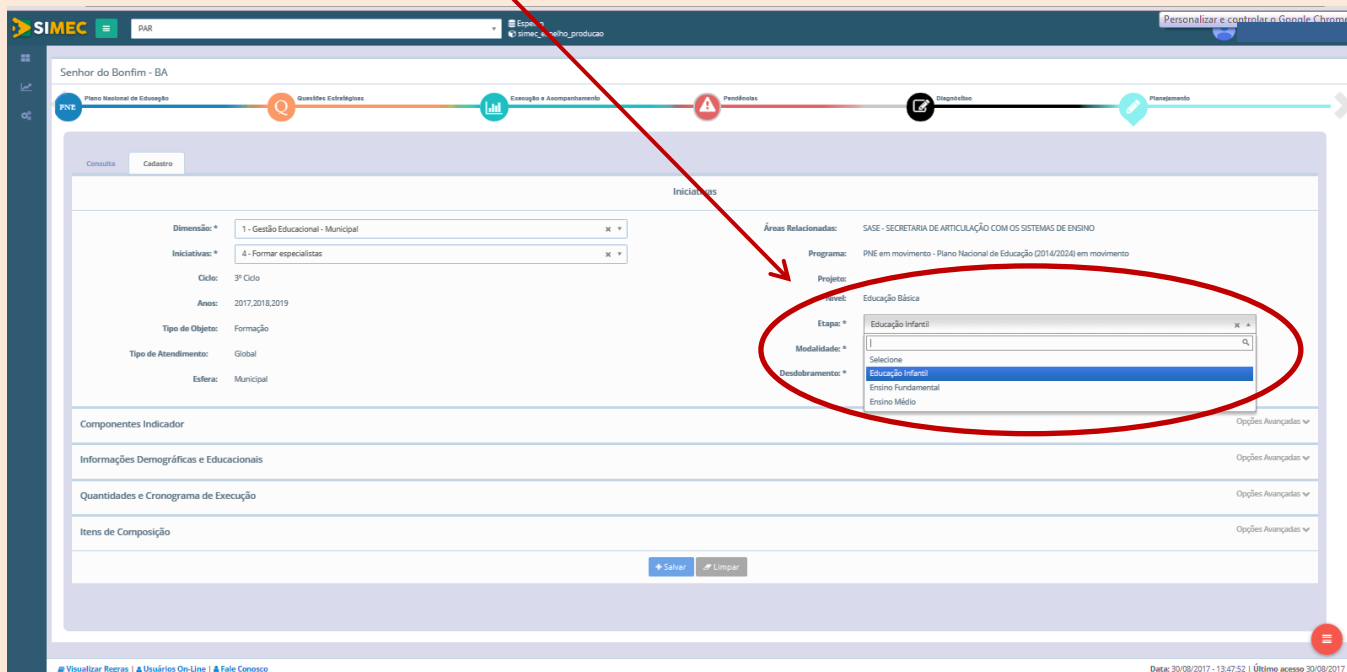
SIMEC

PAR

Espelho
simec_espelho_producao

Personalizar e controlar o Google Chrome

Senhor do Bonfim - BA

PNE Plano Nacional de Educação
Q Questões Estratégicas
Execução e Acompanhamento
Pendências
Diagnóstico
Planejamento

Consulta
Cadastro

Iniciativas

Dimensão: * 1 - Gestão Educacional - Municipal
Iniciativas: * 4 - Formar especialistas
Ciclo: 3º Ciclo
Anos: 2017,2018,2019
Tipo de Objeto: Formação
Tipo de Atendimento: Global
Esfera: Municipal

Áreas Relacionadas: SASE - SECRETARIA DE ARTICULAÇÃO COM OS SISTEMAS DE ENSINO
Programa: PNE em movimento - Plano Nacional de Educação (2014/2024) em movimento
Projeto:
Nível: Educação Básica
Etapa: * Educação Infantil
Modalidade: *
Desdobramento: *

Selecione
Educação Infantil
Ensino Fundamental
Ensino Médio

Componentes Indicador
Opções Avançadas

Informações Demográficas e Educacionais
Opções Avançadas

Quantidades e Cronograma de Execução
Opções Avançadas

Itens de Composição
Opções Avançadas

Salvar
Limpar

Visualizar Regras | Usuários On-Line | Fale Conosco

Data: 30/08/2017 - 13:47:52 | Último acesso 30/08/2017